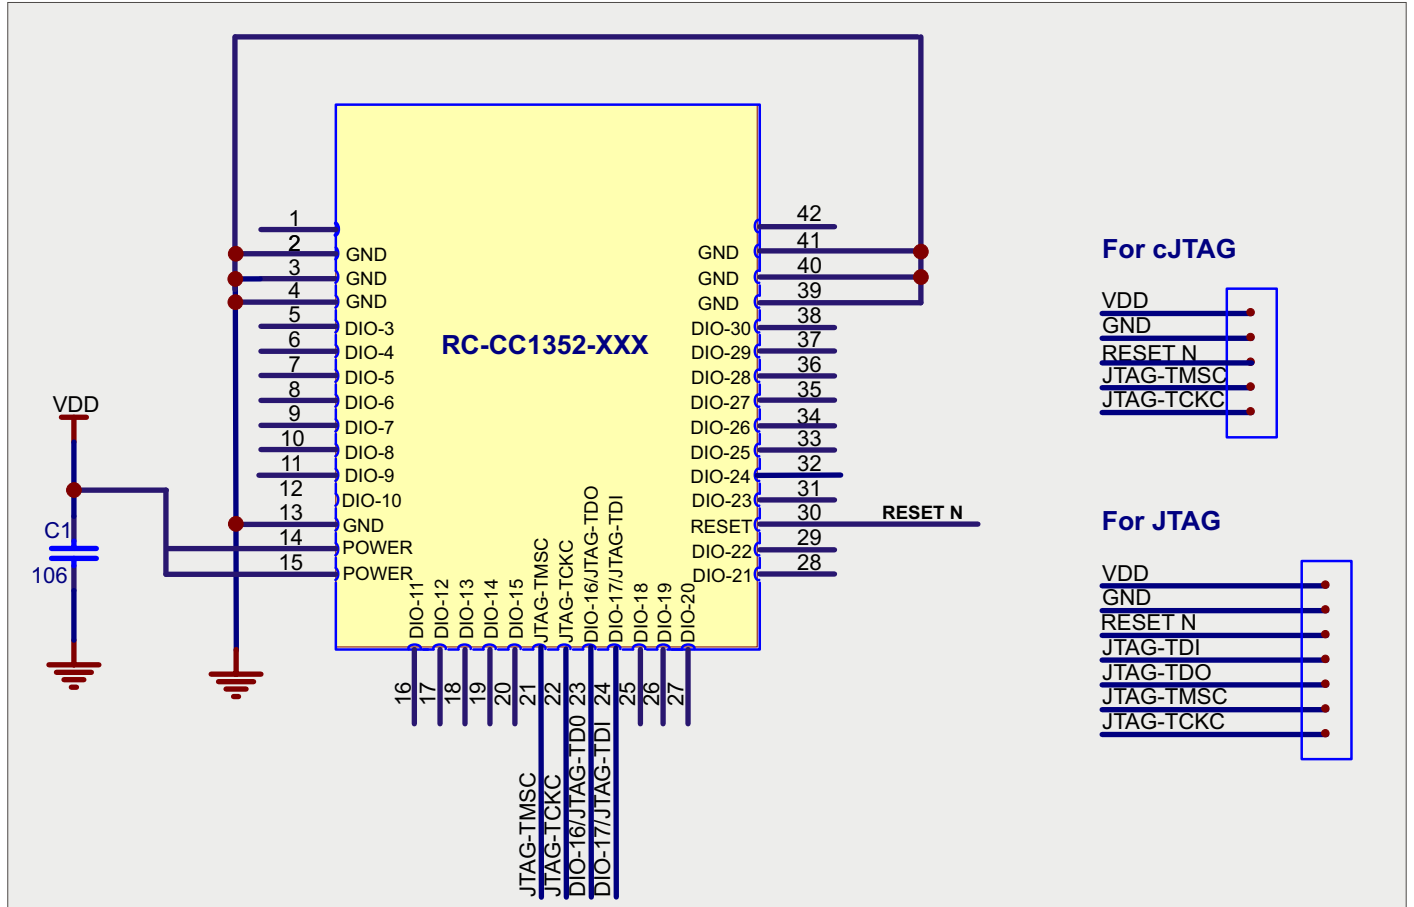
RC-CC1352-XXX

1
2 GND
3 GND
4 GND
5 DIO-3
6 DIO-4
7 DIO-5
8 DIO-6
9 DIO-7
10 DIO-8
11 DIO-9
12 DIO-10
13 GND
14 POWER
15 POWER

42
41 GND
40 GND
39 GND
38 DIO-30
37 DIO-29
36 DIO-28
35 DIO-27
34 DIO-26
33 DIO-25
32 DIO-24
31 DIO-23
30 RESET
29 DIO-22
28 DIO-21

RESET N

DIO-11
DIO-12
DIO-13
DIO-14
DIO-15
JTAG-TMSC
JTAG-TCKC
DIO-16/JTAG-TDO
DIO-17/JTAG-TDI
DIO-18
DIO-19
DIO-20

16 17 18 19 20 21 22 23 24 25 26 27

JTAG-TMSC
JTAG-TCKC
DIO-16/JTAG-TD0
DIO-17/JTAG-TDI

VDD
C1
106

For cJTAG
VDD
GND
RESET N
JTAG-TMSC
JTAG-TCKC

For JTAG
VDD
GND
RESET N
JTAG-TDI
JTAG-TDO
JTAG-TMSC
JTAG-TCKC